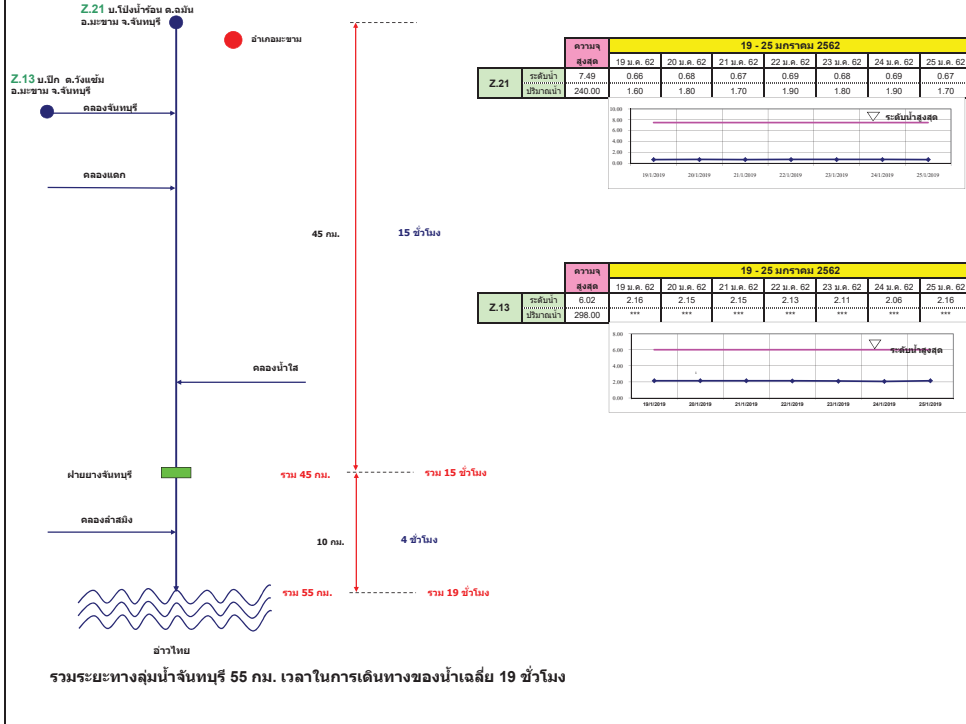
Z.21 บ.โป่งน้ำร้อน ต.ฉมัน อ.มะขาม จ.จันทบุรี

อำเภอมะขาม

Z.13 บ.ปึก ต.วังแซ้ม อ.มะขาม จ.จันทบุรี

คลองจันทบุรี

คลองแคก

45 กม.

15 ชั่วโมง

คลองน้ำใส

ฝายยางจันทบุรี

รวม 45 กม.

รวม 15 ชั่วโมง

คลองลำสมิง

10 กม.

4 ชั่วโมง

รวม 55 กม.

รวม 19 ชั่วโมง

อ่าวไทย

| | | ความจุสูงสุด | 19 ม.ค. 62 | 20 ม.ค. 62 | 21 ม.ค. 62 | 22 ม.ค. 62 | 23 ม.ค. 62 | 24 ม.ค. 62 | 25 ม.ค. 62 |
|---|---|---|---|---|---|---|---|---|---|
| | | | 19 - 25 มกราคม 2562 | | | | | | |
| Z.21 | ระดับน้ำ | 7.49 | 0.66 | 0.68 | 0.67 | 0.69 | 0.68 | 0.69 | 0.67 |
| | ปริมาณน้ำ | 240.00 | 1.60 | 1.80 | 1.70 | 1.90 | 1.80 | 1.90 | 1.70 |

10.00
8.00
6.00
4.00
2.00
0.00
ระดับน้ำสูงสุด
19/1/2019 20/1/2019 21/1/2019 22/1/2019 23/1/2019 24/1/2019 25/1/2019

| | | ความจุสูงสุด | 19 ม.ค. 62 | 20 ม.ค. 62 | 21 ม.ค. 62 | 22 ม.ค. 62 | 23 ม.ค. 62 | 24 ม.ค. 62 | 25 ม.ค. 62 |
|---|---|---|---|---|---|---|---|---|---|
| | | | 19 - 25 มกราคม 2562 | | | | | | |
| Z.13 | ระดับน้ำ | 6.02 | 2.16 | 2.15 | 2.15 | 2.13 | 2.11 | 2.06 | 2.16 |
| | ปริมาณน้ำ | 298.00 | *** | *** | *** | *** | *** | *** | *** |

8.00
6.00
4.00
2.00
0.00
ระดับน้ำสูงสุด
19/1/2019 20/1/2019 21/1/2019 22/1/2019 23/1/2019 24/1/2019 25/1/2019

รวมระยะทางลุ่มน้ำจันทบุรี 55 กม. เวลาในการเดินทางของน้ำเฉลี่ย 19 ชั่วโมง